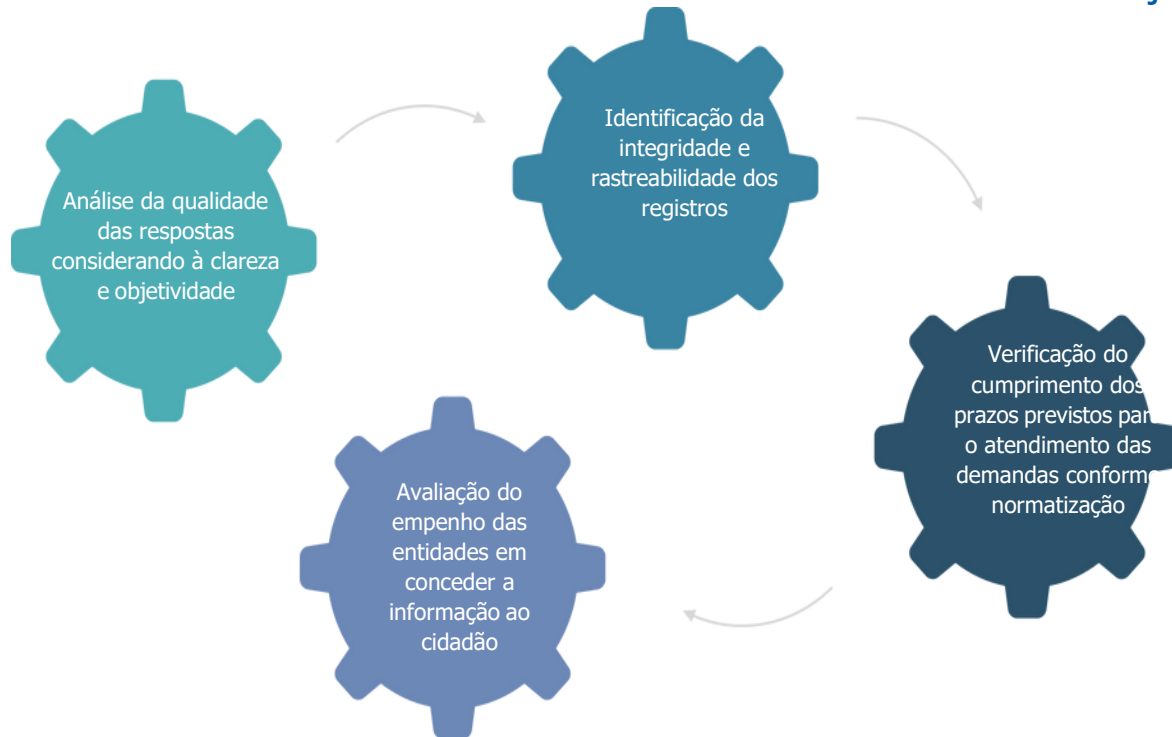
Análise da qualidade das respostas considerando à clareza e objetividade

Identificação da integridade e rastreabilidade dos registros

Verificação do cumprimento dos prazos previstos par o atendimento das demandas conform normatização

Avaliação do empenho das entidades em conceder a informação ao cidadão